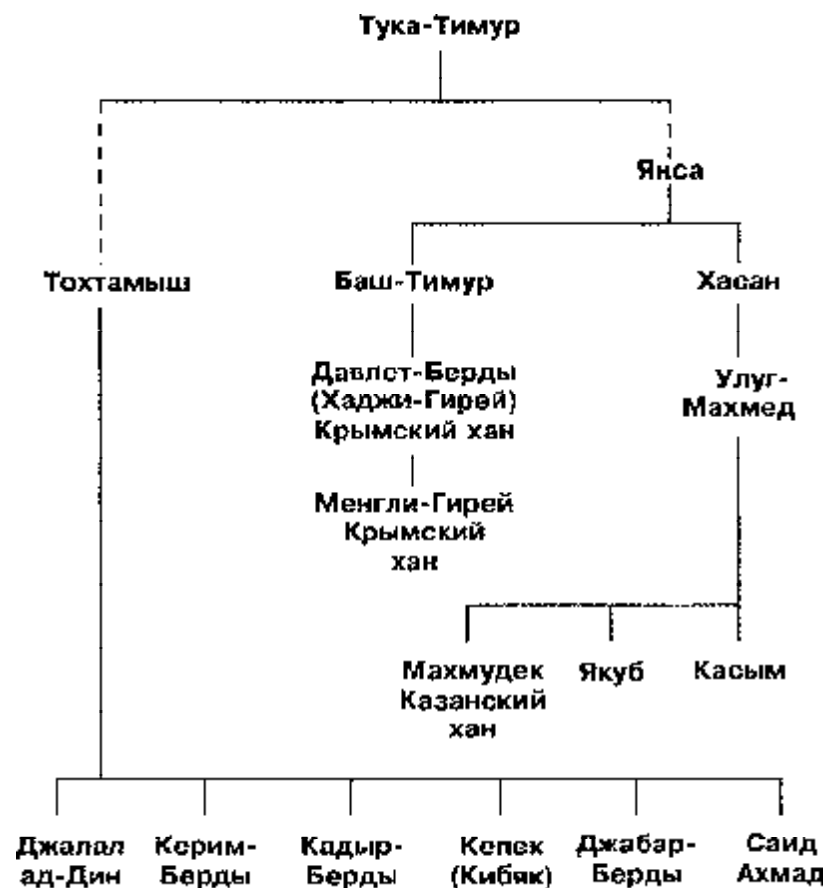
Тука-Тимур

Янса

Тохтамыш

Баш-Тимур

Хасан

Давлет-Берды (Хаджи-Гирей) Крымский хан

Улуг-Махмед

Менгли-Гирей Крымский хан

Махмудек Казанский хан

Якуб

Касым

Джалал ад-Дин

Керим-Берды

Кадыр-Берды

Кепек (Кибяк)

Джабар-Берды

Саид Ахмад